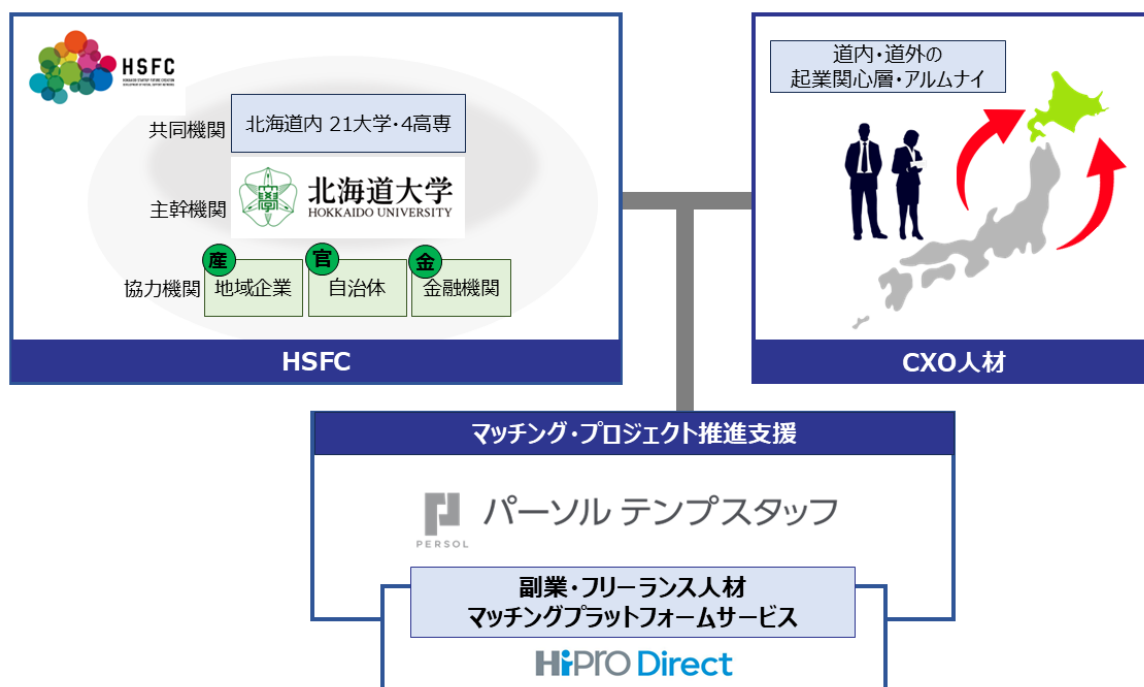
HSFC

共同機関 北海道内 21大学・4高専

主幹機関 北海道大学 HOKKAIDO UNIVERSITY

協力機関 産 地域企業 官 自治体 金 金融機関

HSFC

道内・道外の
起業関心層・アルムナイ

CXO人材

マッチング・プロジェクト推進支援

PERSOL パーソル テンプスタッフ

副業・フリーランス人材
マッチングプラットフォームサービス

HiPro Direct